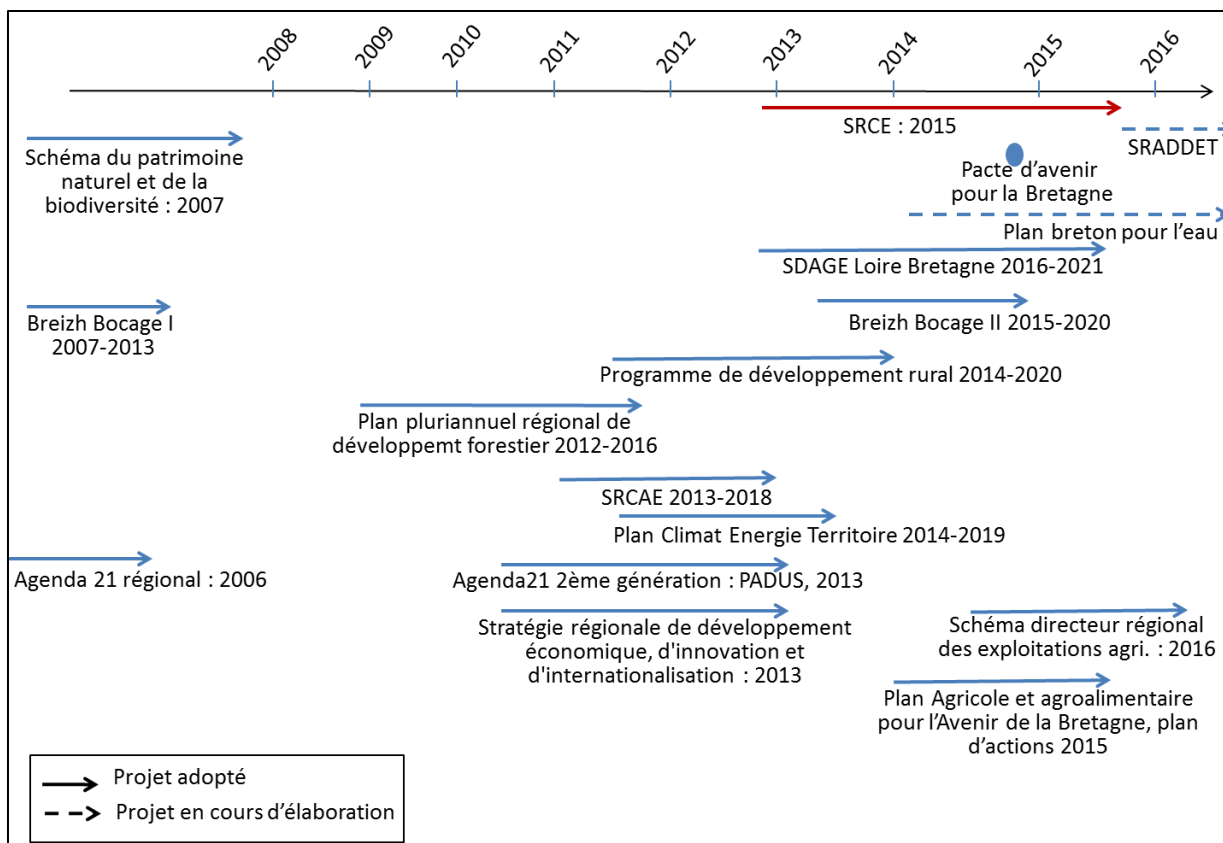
2008 2009 2010 2011 2012 2013 2014 2015 2016

SRCE : 2015

SRADDET

Schéma du patrimoine naturel et de la biodiversité : 2007

Pacte d'avenir pour la Bretagne

Plan breton pour l'eau

SDAGE Loire Bretagne 2016-2021

Breizh Bocage I 2007-2013

Breizh Bocage II 2015-2020

Programme de développement rural 2014-2020

Plan pluriannuel régional de développemt forestier 2012-2016

SRCAE 2013-2018

Plan Climat Energie Territoire 2014-2019

Agenda 21 régional : 2006

Agenda21 2ème génération : PADUS, 2013

Stratégie régionale de développement économique, d'innovation et d'internationalisation : 2013

Schéma directeur régional des exploitations agri. : 2016

Plan Agricole et agroalimentaire pour l'Avenir de la Bretagne, plan d'actions 2015

Projet adopté

Projet en cours d'élaboration